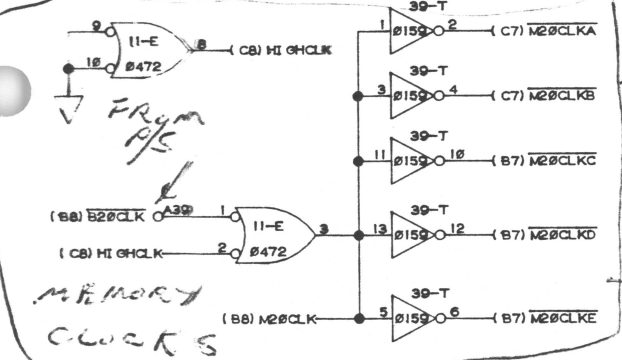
9
10
11-E
Ø472
8
( C8) HI GHCLK
FRom
P/S
(B8) $\overline{\text{B20CLK}}$
A39
1
2
( C8) HI GHCLK
11-E
Ø472
3
MEMORY
CLOCKS
39-T
1
Ø159
2
( C7) $\overline{\text{M20CLKA}}$
39-T
3
Ø159
4
( C7) $\overline{\text{M20CLKB}}$
39-T
11
Ø159
10
( B7) $\overline{\text{M20CLKC}}$
39-T
13
Ø159
12
( B7) $\overline{\text{M20CLKD}}$
39-T
(B8) M20CLK
5
Ø159
6
( B7) $\overline{\text{M20CLKE}}$